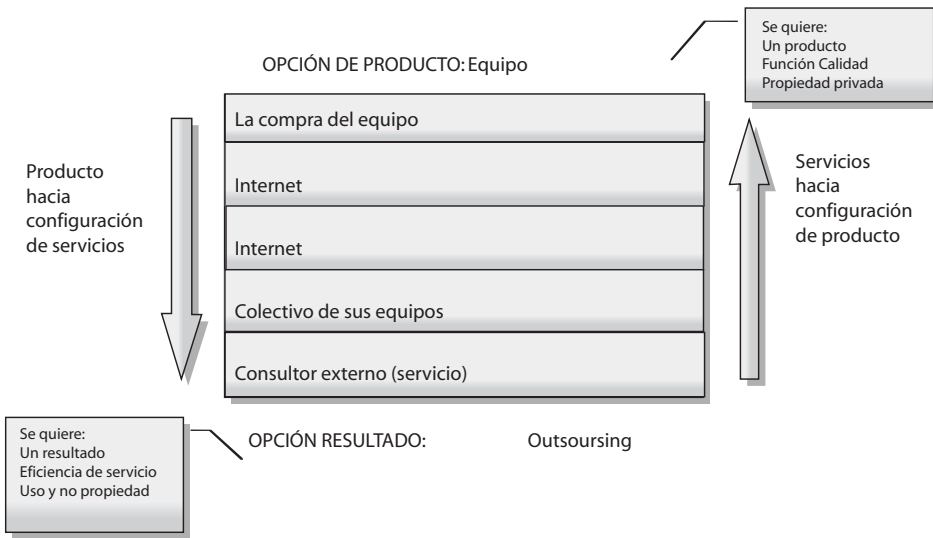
Se quiere:
Un producto
Función Calidad
Propiedad privada

OPCIÓN DE PRODUCTO: Equipo

Producto hacia configuración de servicios

La compra del equipo

Internet

Internet

Colectivo de sus equipos

Consultor externo (servicio)

Servicios hacia configuración de producto

Se quiere:
Un resultado
Eficiencia de servicio
Uso y no propiedad

OPCIÓN RESULTADO: Outsoursing